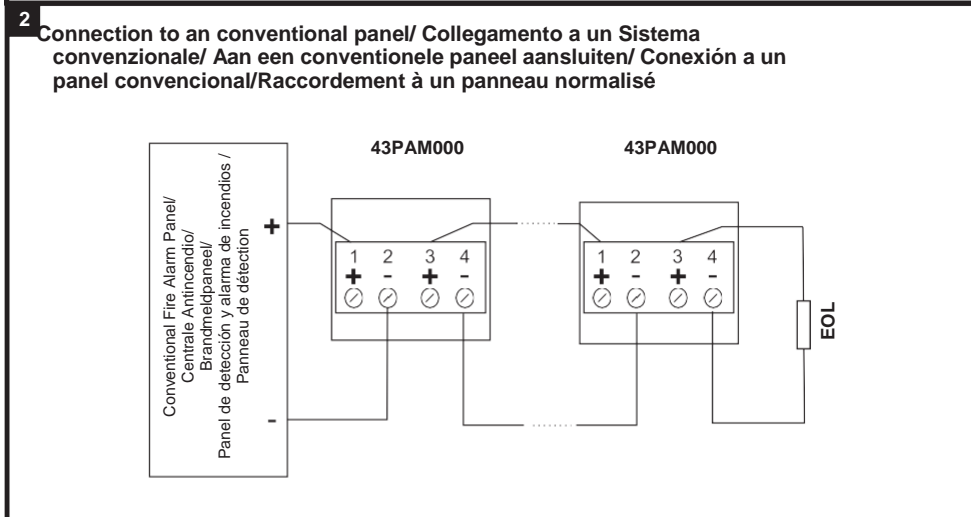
2

Connection to an conventional panel/ Collegamento a un Sistema convenzionale/ Aan een conventionele paneel aansluiten/ Conexión a un panel convencional/Raccordement à un panneau normalisé

Conventional Fire Alarm Panel/ Centrale Antincendio/ Brandmeldpaneel/ Panel de detección y alarma de incendios / Panneau de détection

+

-

43PAM000

1 2 3 4
+ - + -

43PAM000

1 2 3 4
+ - + -

EOL